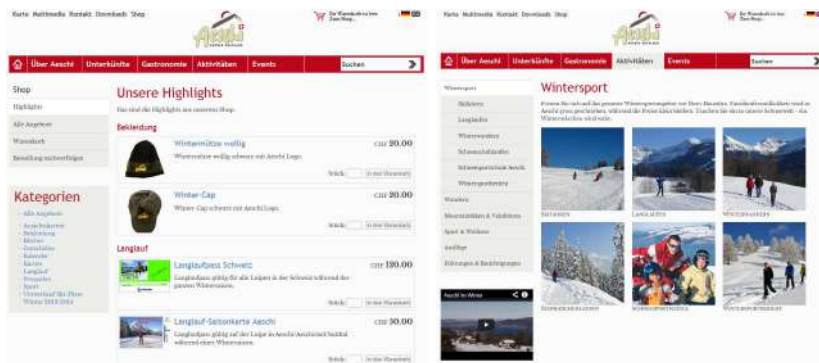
Karte Multimedia Kontakt Downloads Shop

Aeschi

Ihr Warenkorb ist leer Zum Shop

Über Aeschi Unterkünfte Gastronomie Aktivitäten Events

Suchen

Shop

Highlights

Alle Angebote

Warenkorb

Bestellung nachverfolgen

Kategorien

Alle Angebote

Unsere Highlights

Das sind die Highlights aus unserem Shop.

Bekleidung

Wintermütze wollig

CHF 20.00

Wintermütze wollig schwarz mit Aeschi Logo.

Stück: In den Warenkorb

Winter-Cap

CHF 20.00

Winter-Cap schwarz mit Aeschi Logo.

Stück: In den Warenkorb

Langlauf

Langlaufpass Schweiz

CHF 130.00

Stück: In den Warenkorb

Langlauf-Saisonkarte Aeschi

CHF 50.00

Stück: In den Warenkorb

Karte Multimedia Kontakt Downloads Shop

Aeschi

Über Aeschi Unterkünfte Gastronomie Aktivitäten Events

Suchen

Wintersport

Skifahren

Langlaufen

Winterwandern

Schneeschuhlaufen

Wanderungen

Aeschi im Winter

SKIFAHREN

LANGLAUFEN

WINTERWANDERN